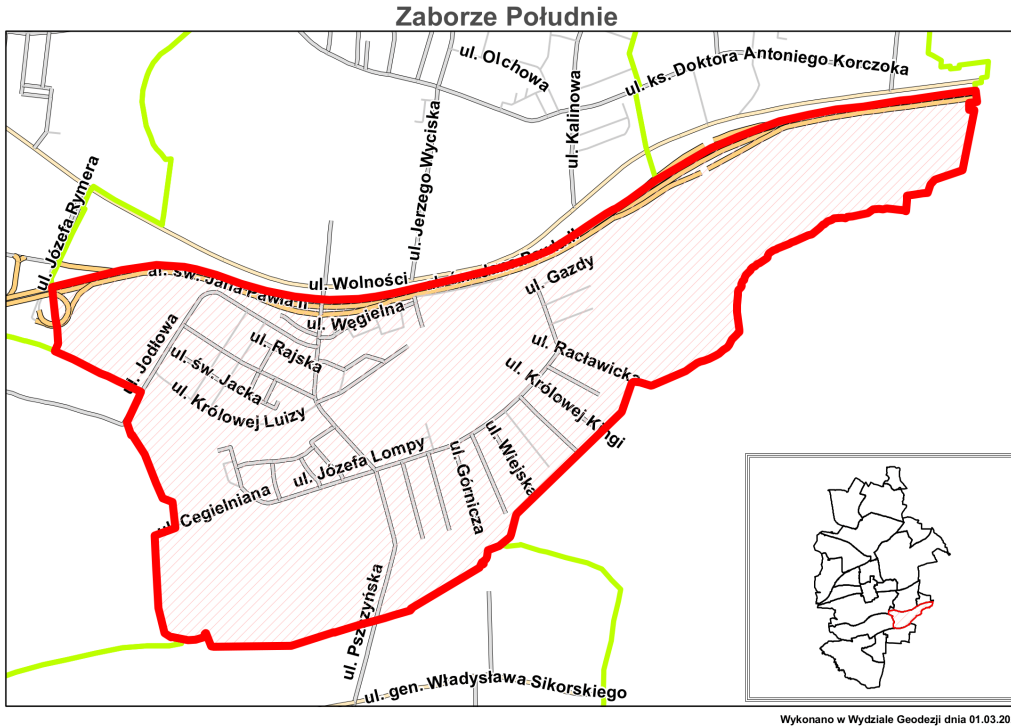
Zaborze Południe

ul. Olchowa
ul. ks. Doktora Antoniego Korczoka
ul. Kalinowa
ul. Jerzego Wyciska
ul. Józefa Rymera
ul. Wolności
ul. św. Jana Pawła II
ul. Węgielna
ul. Gazdy
ul. Jodłowa
ul. Rajska
ul. św. Jacka
ul. Królowej Luizy
ul. Racławicka
ul. Królowej Kingi
ul. Józefa Lompy
ul. Wiejska
ul. Górnicza
ul. Cegielniana
ul. Pszczyńska
ul. gen. Władysława Sikorskiego

Wykonano w Wydziale Geodezji dnia 01.03.20